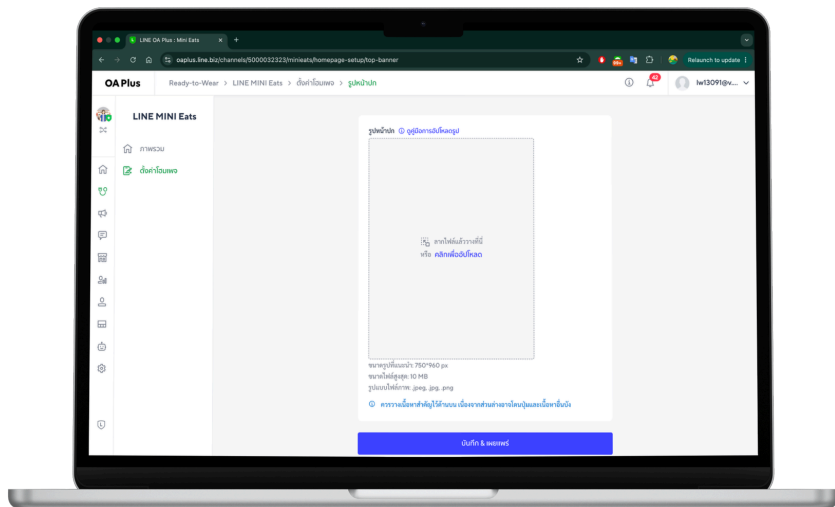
LINE OA Plus : Mini Eats
oaplus.line.biz/channels/5000032323/minieats/homepage-setup/top-banner
Relaunch to update
OA Plus
Ready-to-Wear > LINE MINI Eats > ตั้งค่าโฮมเพจ > รูปหน้าปก
45
lw13091@v...
LINE MINI Eats
ภาพรวม
ตั้งค่าโฮมเพจ
รูปหน้าปก ⓘ ดูคู่มือการอัปโหลดรูป
ลากไฟล์มาวางที่นี่
หรือ คลิกเพื่ออัปโหลด
ขนาดรูปที่แนะนำ: 750*960 px
ขนาดไฟล์สูงสุด: 10 MB
รูปแบบไฟล์ภาพ: .jpeg, .jpg, .png
ⓘ ควรวางเนื้อหาสำคัญไว้ด้านบน เนื่องจากส่วนล่างอาจโดนปุ่มและเนื้อหาอื่นบัง
บันทึก & เผยแพร่